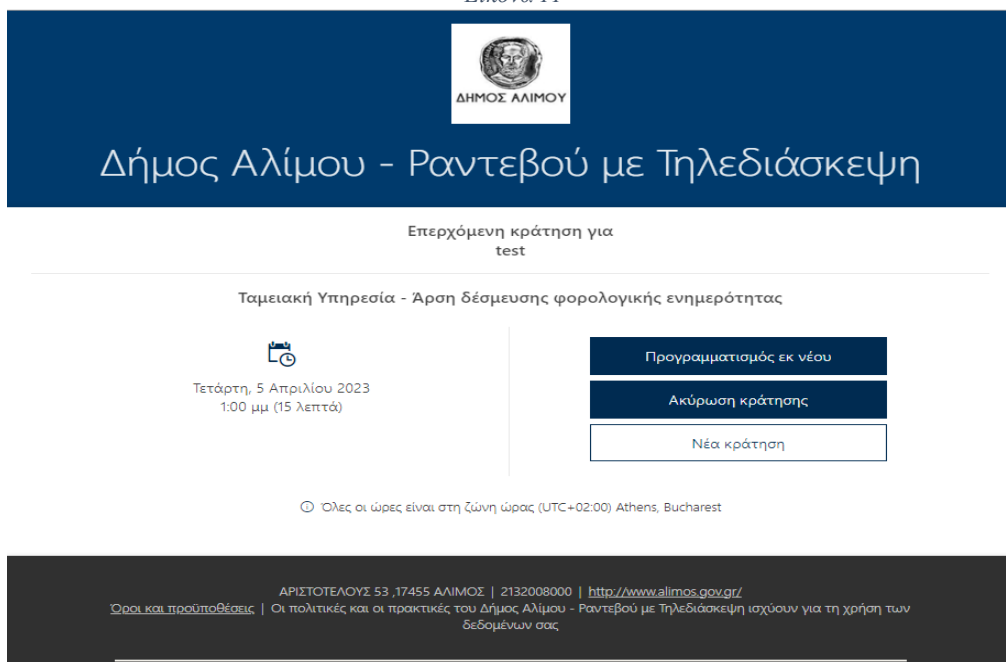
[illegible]

ΔΗΜΟΣ ΑΛΙΜΟΥ

Δήμος Αλίμου - Ραντεβού με Τηλεδιάσκεψη

Επερχόμενη κράτηση για
test

Ταμειακή Υπηρεσία - Άρση δέσμευσης φορολογικής ενημερότητας

Τετάρτη, 5 Απριλίου 2023
1:00 μμ (15 λεπτά)

Προγραμματισμός εκ νέου

Ακύρωση κράτησης

Νέα κράτηση

Όλες οι ώρες είναι στη ζώνη ώρας (UTC+02:00) Athens, Bucharest

ΑΡΙΣΤΟΤΕΛΟΥΣ 53 ,17455 ΑΛΙΜΟΣ | 2132008000 | http://www.alimos.gov.gr/
Όροι και προϋποθέσεις | Οι πολιτικές και οι πρακτικές του Δήμος Αλίμου - Ραντεβού με Τηλεδιάσκεψη ισχύουν για τη χρήση των δεδομένων σας